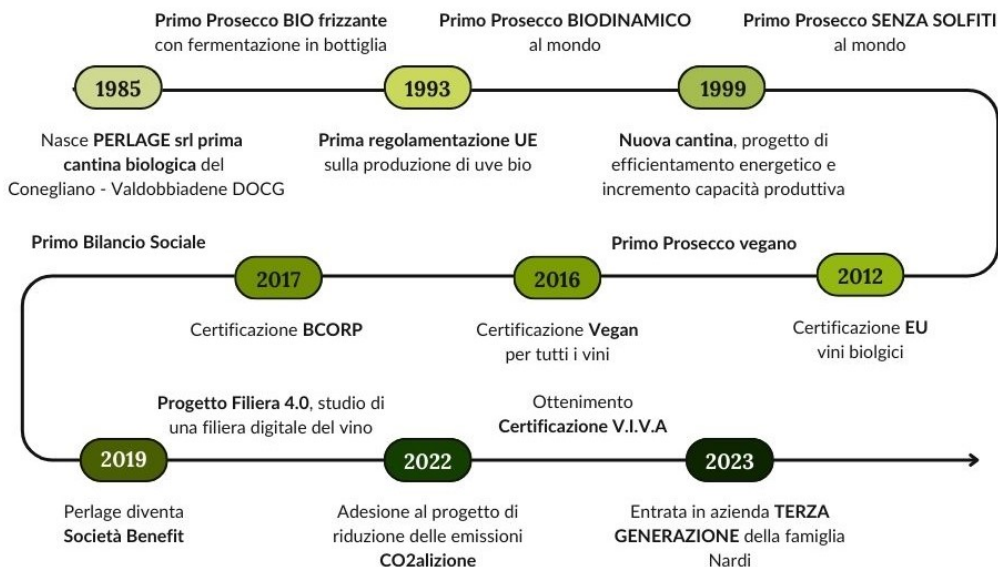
Primo Prosecco BIO frizzante con fermentazione in bottiglia

Primo Prosecco BIODINAMICO al mondo

Primo Prosecco SENZA SOLFITI al mondo

1985

1993

1999

Nasce PERLAGE srl prima cantina biologica del Conegliano - Valdobbiadene DOCG

Prima regolamentazione UE sulla produzione di uve bio

Nuova cantina, progetto di efficientamento energetico e incremento capacità produttiva

Primo Bilancio Sociale

Primo Prosecco vegano

2017

2016

2012

Certificazione BCORP

Certificazione Vegan per tutti i vini

Certificazione EU vini biolgici

Progetto Filiera 4.0, studio di una filiera digitale del vino

Ottenimento Certificazione V.I.V.A

2019

2022

2023

Perlage diventa Società Benefit

Adesione al progetto di riduzione delle emissioni CO2alizione

Entrata in azienda TERZA GENERAZIONE della famiglia Nardi